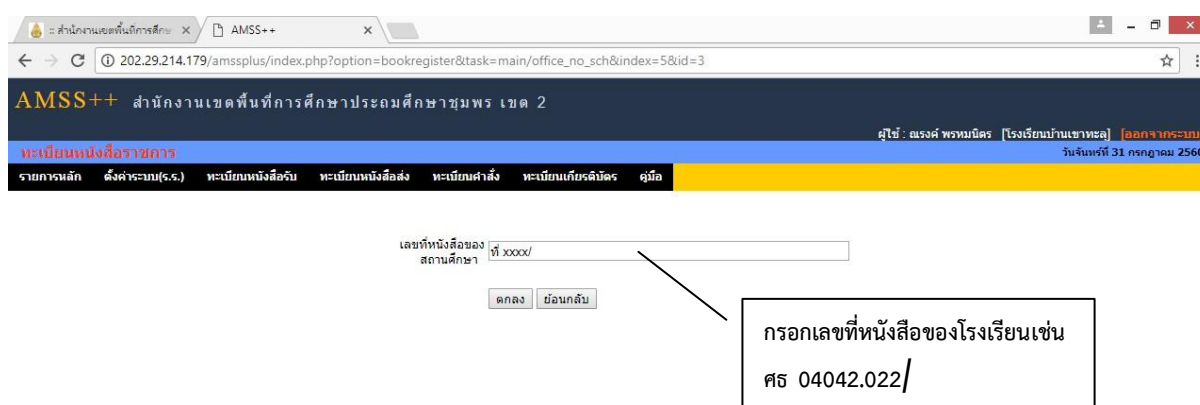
:: สำนักงานเขตพื้นที่การศึกษ ×
AMSS++ ×

202.29.214.179/amssplus/index.php?option=bookregister&task=main/office_no_sch&index=5&id=3

AMSS++ สำนักงานเขตพื้นที่การศึกษาประถมศึกษาชุมพร เขต 2

ผู้ใช้ : ณรงค์ พรหมนิตร [โรงเรียนบ้านเขาทะลุ] [ออกจากระบบ

ทะเบียนหนังสือราชการ

วันจันทร์ที่ 31 กรกฎาคม 2560

รายการหลัก ตั้งค่าระบบ(ร.ร.) ทะเบียนหนังสือรับ ทะเบียนหนังสือส่ง ทะเบียนคำสั่ง ทะเบียนเกียรติบัตร คู่มือ

เลขที่หนังสือของสถานศึกษา ที่ xxxx/

ตกลง ย้อนกลับ

กรอกเลขที่หนังสือของโรงเรียนเช่น ศธ 04042.022/